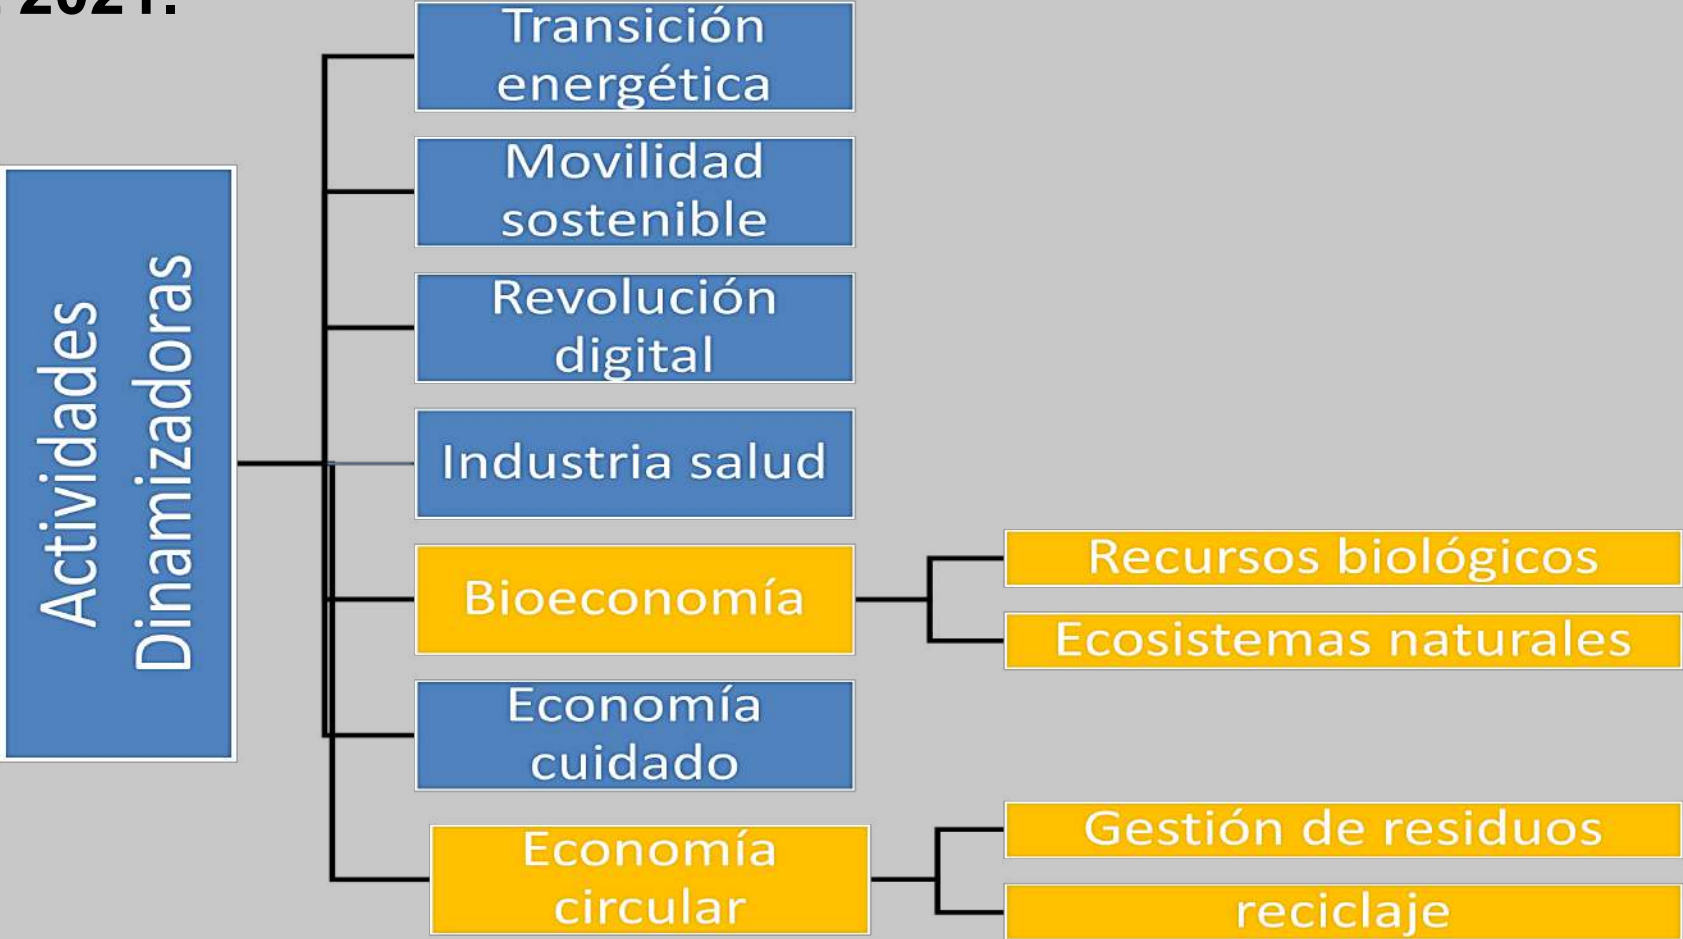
2021.

Actividades Dinamizadoras

Transición energética

Movilidad sostenible

Revolución digital

Industria salud

Bioeconomía

Recursos biológicos

Ecosistemas naturales

Economía cuidado

Economía circular

Gestión de residuos

reciclaje